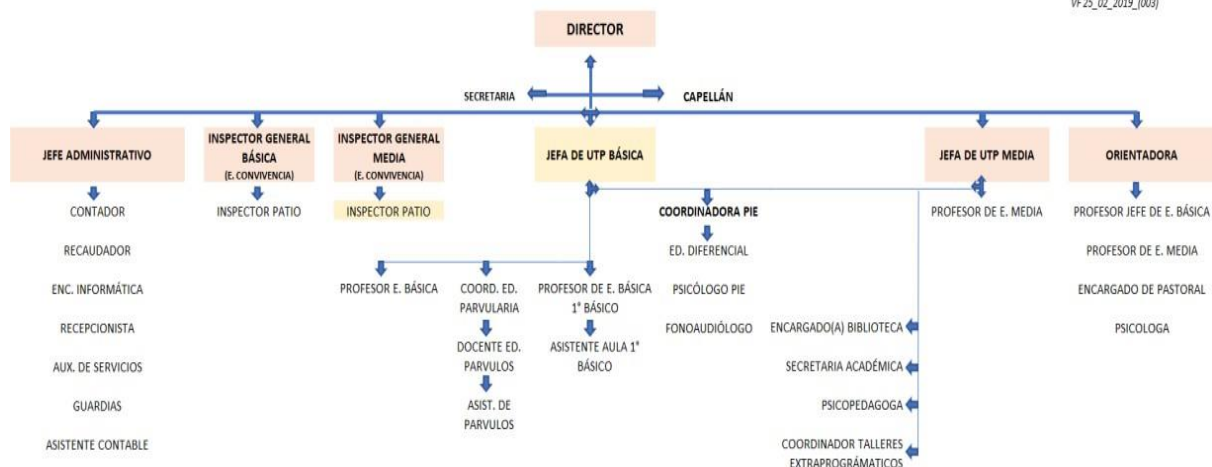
VF 25_02_2019_(003)

DIRECTOR

SECRETARIA

CAPELLÁN

JEFE ADMINISTRATIVO

CONTADOR

RECAUDADOR

ENC. INFORMÁTICA

RECEPCIONISTA

AUX. DE SERVICIOS

GUARDIAS

ASISTENTE CONTABLE

INSPECTOR GENERAL BÁSICA (E. CONVIVENCIA)

INSPECTOR PATIO

INSPECTOR GENERAL MEDIA (E. CONVIVENCIA)

INSPECTOR PATIO

JEFA DE UTP BÁSICA

PROFESOR E. BÁSICA

COORD. ED. PARVULARIA

DOCENTE ED. PARVULOS

ASIST. DE PARVULOS

PROFESOR DE E. BÁSICA 1° BÁSICO

ASISTENTE AULA 1° BÁSICO

COORDINADORA PIE

ED. DIFERENCIAL

PSICÓLOGO PIE

FONOAUDIÓLOGO

JEFA DE UTP MEDIA

PROFESOR DE E. MEDIA

ENCARGADO(A) BIBLIOTECA

SECRETARIA ACADÉMICA

PSICOPEDAGOGA

COORDINADOR TALLERES EXTRAPROGRÁMATICOS

ORIENTADORA

PROFESOR JEFE DE E. BÁSICA

PROFESOR DE E. MEDIA

ENCARGADO DE PASTORAL

PSICOLOGA